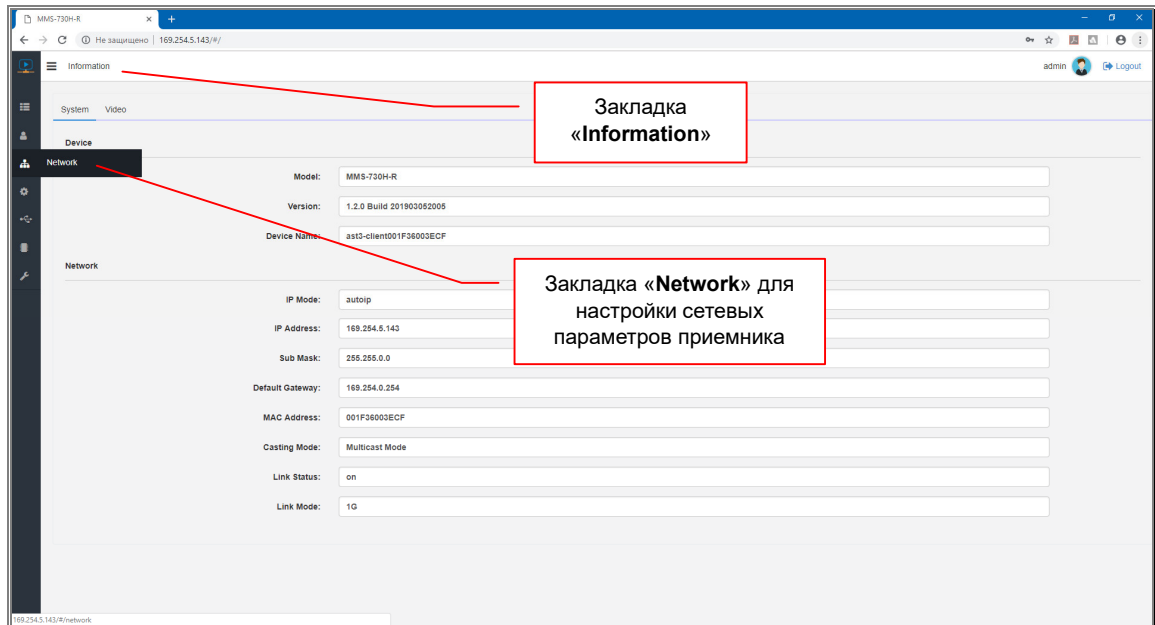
MMS-730H-R

Не защищено | 169.254.5.143/#/

Information

admin Logout

System Video

Network

Закладка «Information»

Device

Model: MMS-730H-R

Version: 1.2.0 Build 201903052005

Device Name: ast3-client001F36003ECF

Network

Закладка «Network» для настройки сетевых параметров приемника

IP Mode: autoip

IP Address: 169.254.5.143

Sub Mask: 255.255.0.0

Default Gateway: 169.254.0.254

MAC Address: 001F36003ECF

Casting Mode: Multicast Mode

Link Status: on

Link Mode: 1G

169.254.5.143/#/network